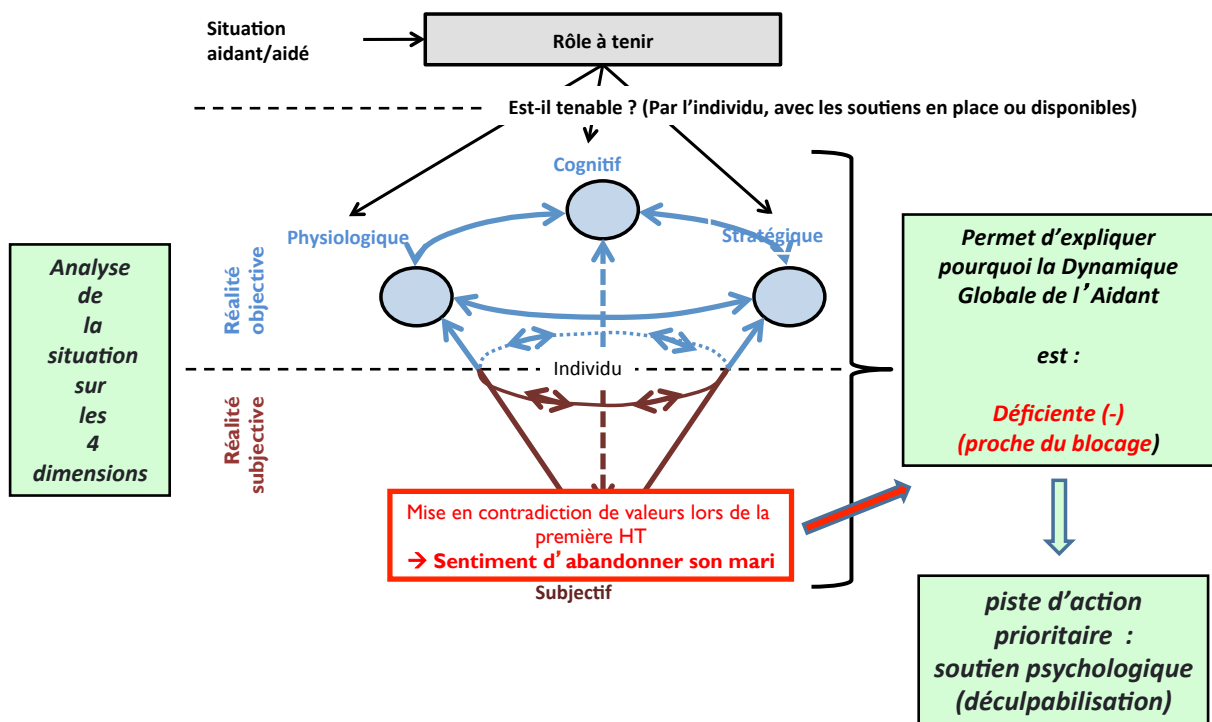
Situation aidant/aidé

Rôle à tenir

Est-il tenable ? (Par l'individu, avec les soutiens en place ou disponibles)

Cognitif

Physiologique

Stratégique

Réalité objective

Analyse de la situation sur les 4 dimensions

Permet d'expliquer pourquoi la Dynamique Globale de l'Aidant

est :

Déficiente (-) (proche du blocage)

Individu

Réalité subjective

Mise en contradiction de valeurs lors de la première HT
→ Sentiment d'abandonner son mari

Subjectif

piste d'action prioritaire : soutien psychologique (déculpabilisation)